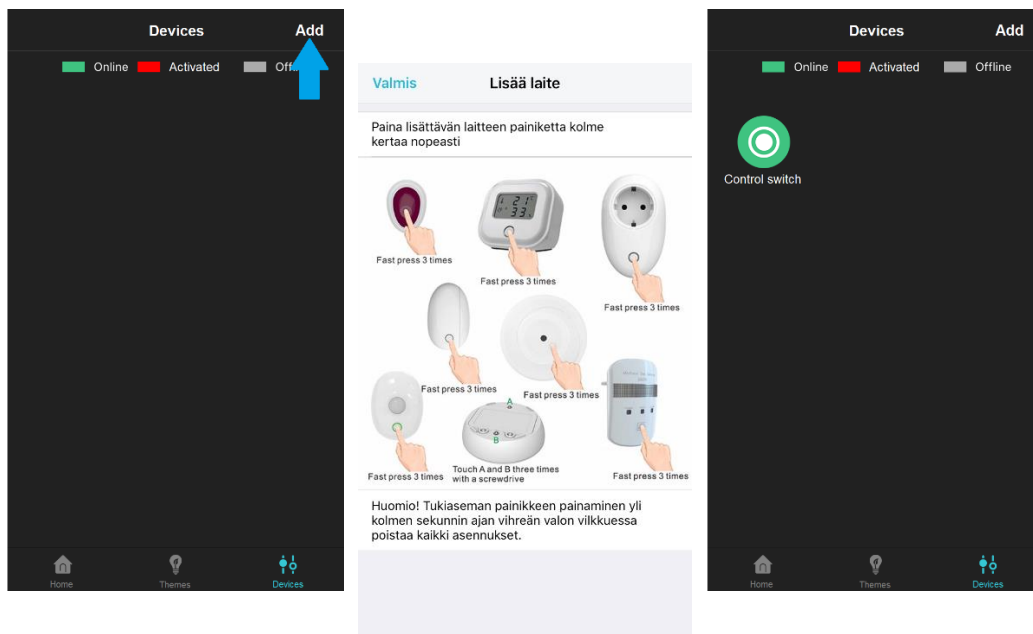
Devices Add

Online Activated Offl

Home Themes Devices

Valmis Lisää laite

Paina lisättävän laitteen painiketta kolme kertaa nopeasti

Fast press 3 times

Fast press 3 times

Fast press 3 times

Fast press 3 times

Fast press 3 times

Fast press 3 times

Touch A and B three times with a screwdrive

Fast press 3 times

Huomio! Tukiaseman painikkeen painaminen yli kolmen sekunnin ajan vihreän valon vilkkuessa poistaa kaikki asennukset.

Devices Add

Online Activated Offline

Control switch

Home Themes Devices